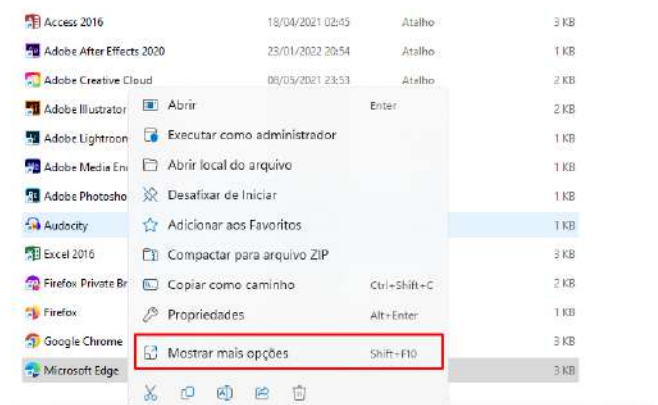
Access 2016 18/04/2021 02:45 Atalho 3 KB
Adobe After Effects 2020 23/01/2022 20:54 Atalho 1 KB
Adobe Creative Cloud 08/05/2021 23:53 Atalho 2 KB
Adobe Illustrator 2 KB
Adobe Lightroon 1 KB
Adobe Media En 1 KB
Adobe Photosho 1 KB
Audacity 1 KB
Excel 2016 3 KB
Firefox Private Br 2 KB
Firefox 1 KB
Google Chrome 3 KB
Microsoft Edge 3 KB

Abrir Enter
Executar como administrador
Abrir local do arquivo
Desafixar de Iniciar
Adicionar aos Favoritos
Compactar para arquivo ZIP
Copiar como caminho Ctrl+Shift+C
Propriedades Alt+Enter
Mostrar mais opções Shift+F10